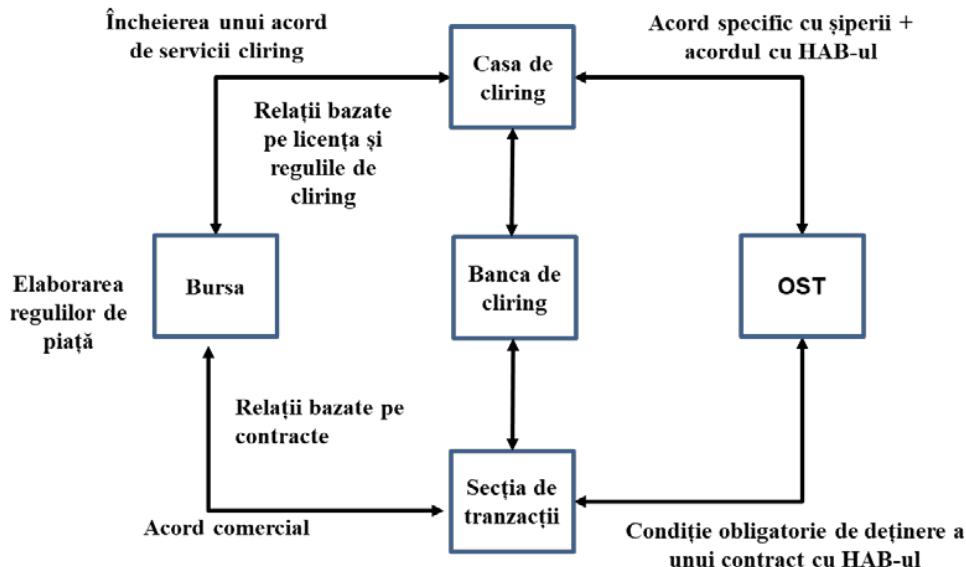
Încheierea unui acord de servicii cliring

Casa de cliring

Acord specific cu șiperii + acordul cu HAB-ul

Relații bazate pe licența și regulile de cliring

Elaborarea regulilor de piață

Bursa

Banca de cliring

OST

Relații bazate pe contracte

Acord comercial

Secția de tranzacții

Condiție obligatorie de deținere a unui contract cu HAB-ul